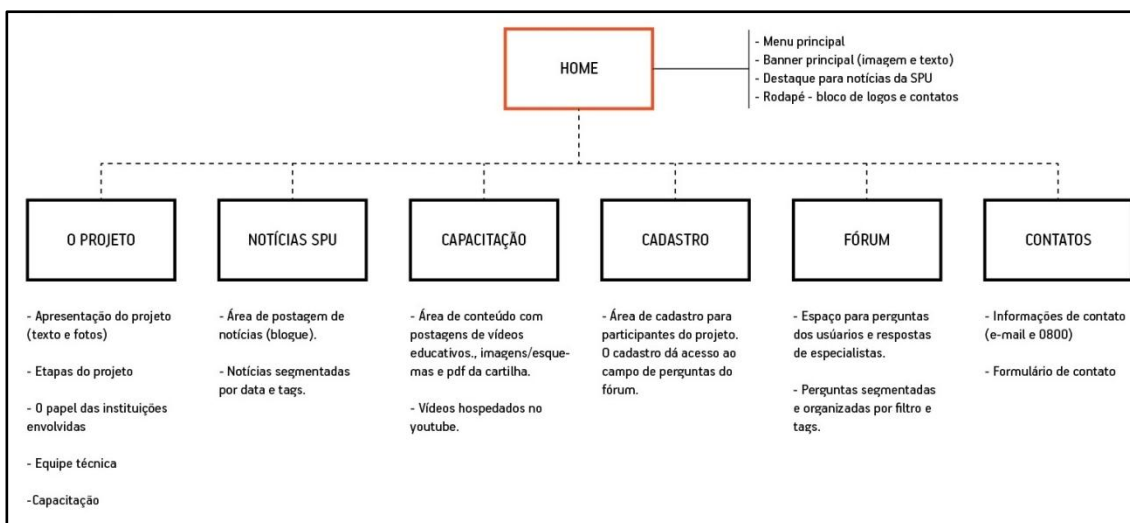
HOME

- Menu principal
- Banner principal (imagem e texto)
- Destaque para notícias da SPU
- Rodapé - bloco de logos e contatos

O PROJETO

- Apresentação do projeto (texto e fotos)

- Etapas do projeto

- O papel das instituições envolvidas

- Equipe técnica

-Capacitação

NOTÍCIAS SPU

- Área de postagem de notícias (blogue).

- Notícias segmentadas por data e tags.

CAPACITAÇÃO

- Área de conteúdo com postagens de vídeos educativos., imagens/esquemas e pdf da cartilha.

- Vídeos hospedados no youtube.

CADASTRO

- Área de cadastro para participantes do projeto. O cadastro dá acesso ao campo de perguntas do fórum.

FÓRUM

- Espaço para perguntas dos usuários e respostas de especialistas.

- Perguntas segmentadas e organizadas por filtro e tags.

CONTATOS

- Informações de contato (e-mail e 0800)

- Formulário de contato